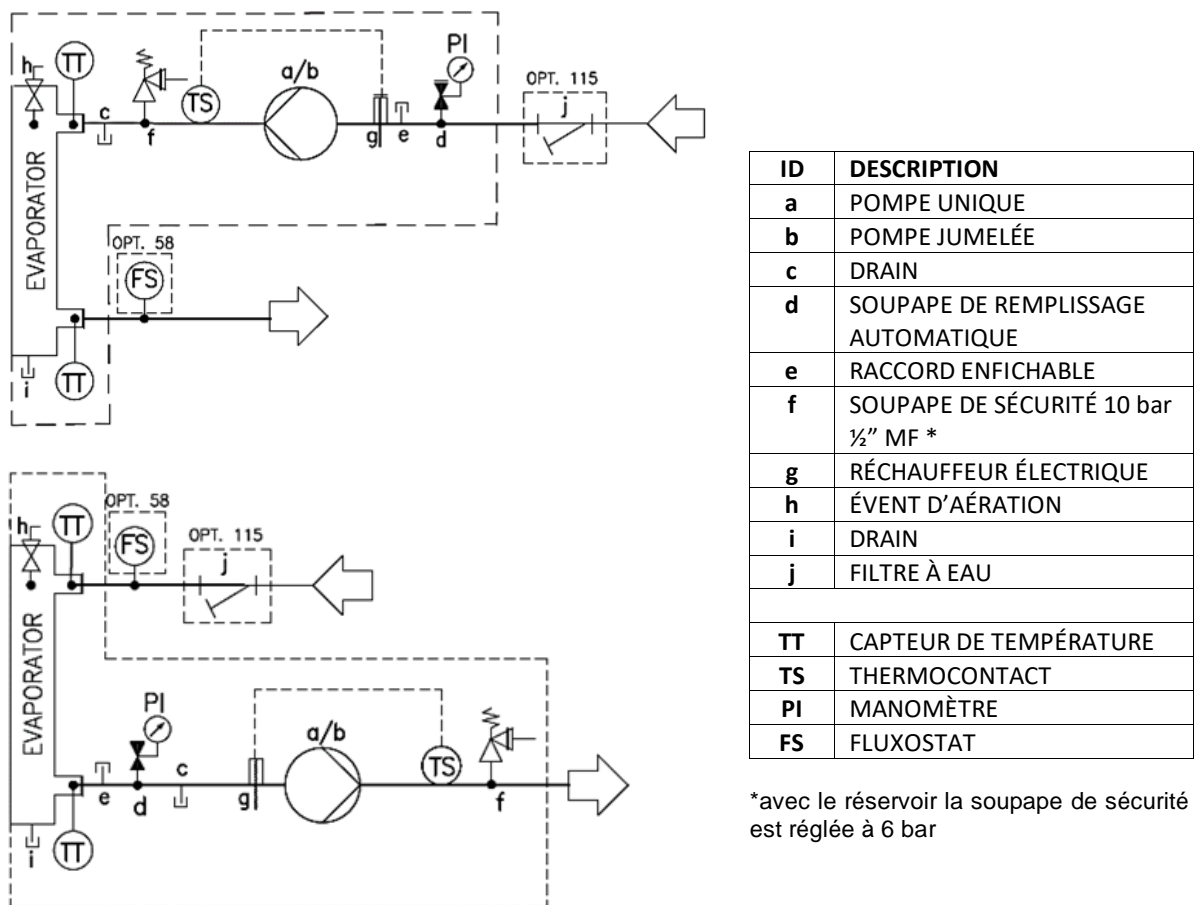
h TT TS a/b PI OPT. 115 j
c f g e d
EVAPORATOR
OPT. 58 FS
i TT

h TT OPT. 58 FS OPT. 115 j
EVAPORATOR
PI a/b TS
e d c g f
i TT

| ID | DESCRIPTION |
|---|---|
| a | POMPE UNIQUE |
| b | POMPE JUMELÉE |
| c | DRAIN |
| d | SOUPAPE DE REMPLISSAGE AUTOMATIQUE |
| e | RACCORD ENFICHABLE |
| f | SOUPAPE DE SÉCURITÉ 10 bar ½" MF * |
| g | RÉCHAUFFEUR ÉLECTRIQUE |
| h | ÉVENT D'AÉRATION |
| i | DRAIN |
| j | FILTRE À EAU |
| | |
| TT | CAPTEUR DE TEMPÉRATURE |
| TS | THERMOCONTACT |
| PI | MANOMÈTRE |
| FS | FLUXOSTAT |

*avec le réservoir la soupape de sécurité est réglée à 6 bar